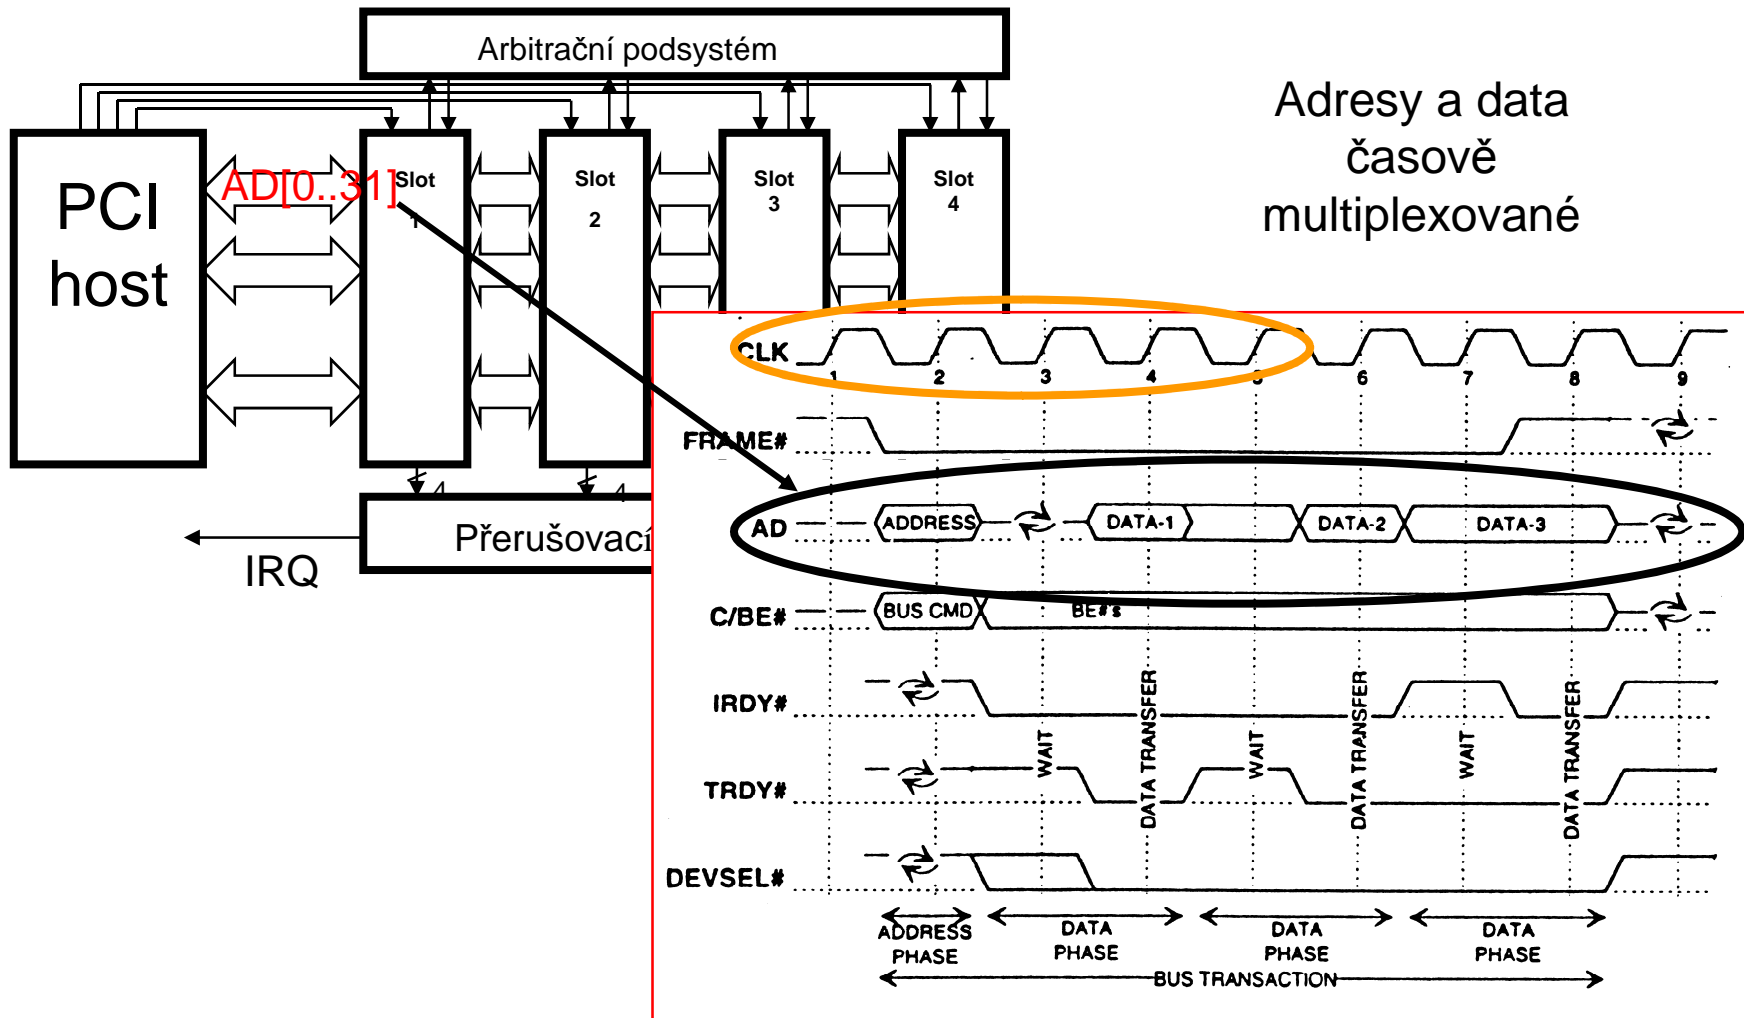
Arbitrační podsystém

PCI host

AD[0..31]

Slot 1

Slot 2

Slot 3

Slot 4

Přerušovací

IRQ

Adresy a data časově multiplexované

CLK

1 2 3 4 5 6 7 8 9

FRAME#

AD

ADDRESS

DATA-1

DATA-2

DATA-3

C/BE#

BUS CMD

BE#'s

IRDY#

TRDY#

DEVSEL#

WAIT

DATA TRANSFER

WAIT

DATA TRANSFER

WAIT

DATA TRANSFER

ADDRESS PHASE

DATA PHASE

DATA PHASE

DATA PHASE

BUS TRANSACTION